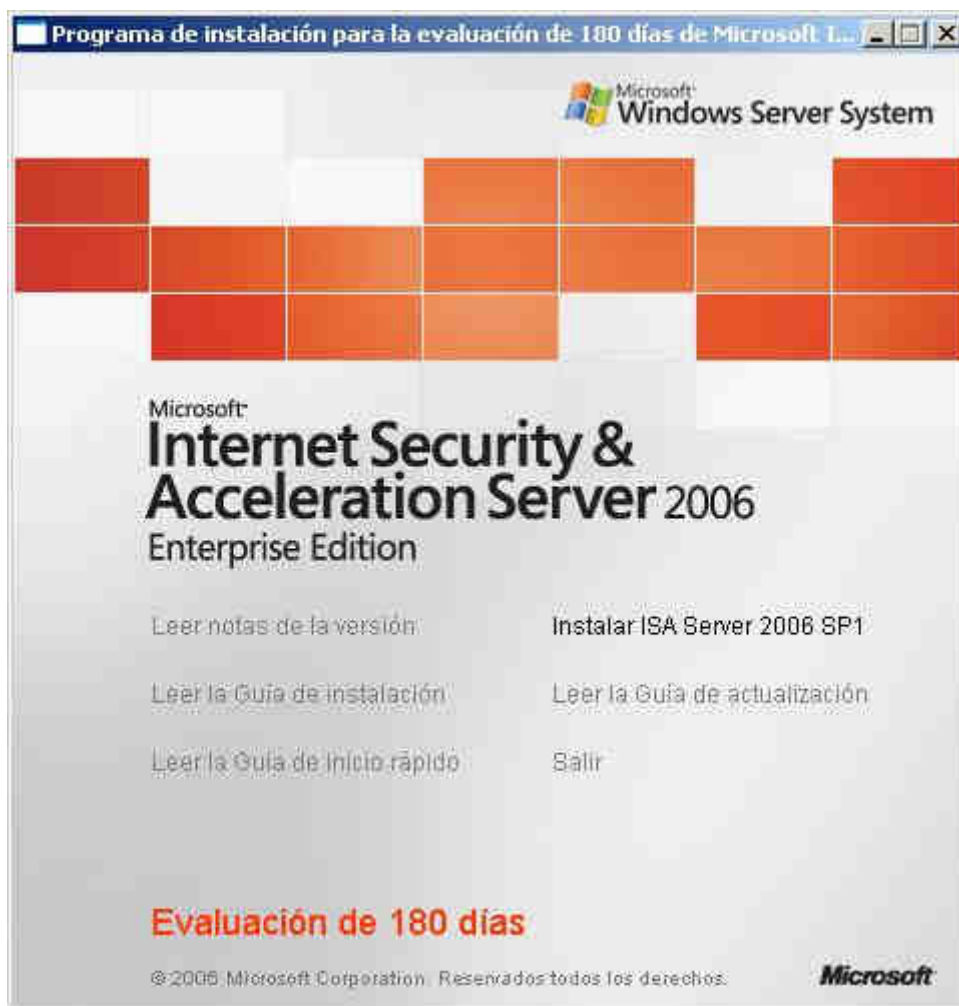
Programa de instalación para la evaluación de 180 días de Microsoft I...

Microsoft Windows Server System

Microsoft
Internet Security & Acceleration Server 2006
Enterprise Edition

Leer notas de la versión

Instalar ISA Server 2006 SP1

Leer la Guía de instalación

Leer la Guía de actualización

Leer la Guía de inicio rápido

Salir

Evaluación de 180 días

© 2006 Microsoft Corporation. Reservados todos los derechos.

Microsoft